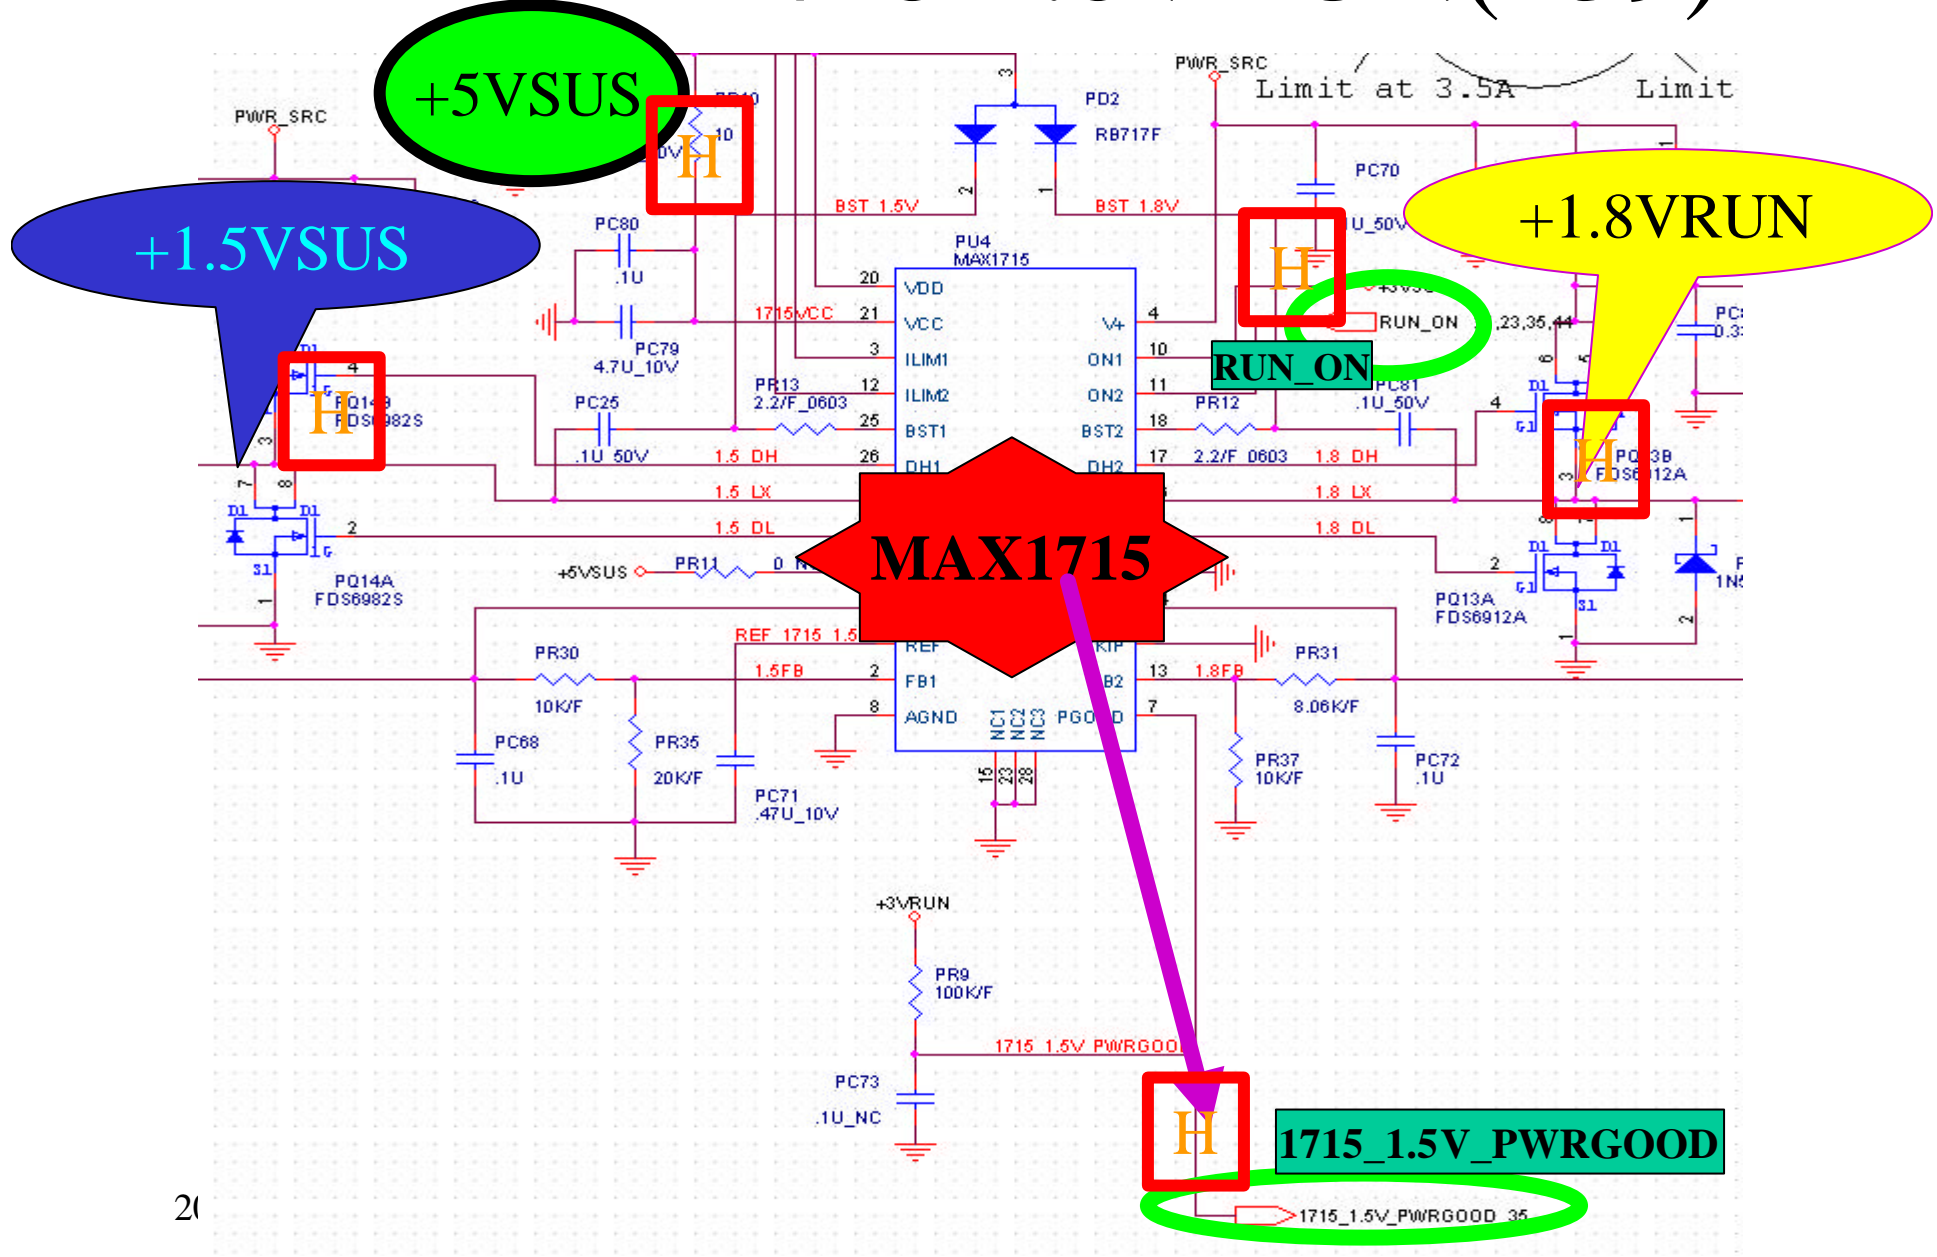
+5VSUS

PWR_SRC

Limit at 3.5A

Limit

+1.5VSUS

+1.8VRUN

H

H

H

H

H

PD2

RB717F

PR10

10

PC70

PC80

.1U

BST 1.5V

BST 1.8V

PU4

MAX1715

20 VDD

21 VCC

V+ 4

3 ILIM1

ON1 10

RUN_ON

RUN_ON

,23,35,44

12 ILIM2

ON2 11

25 BST1

BST2 18

26 DH1

DH2 17

PC79

4.7U_10V

1715VCC

PR13

2.2/F_0603

PC25

.1U 50V

1.5 DH

1.5 LX

1.5 DL

PR12

2.2/F 0603

PC81

.1U_50V

1.8 DH

1.8 LX

1.8 DL

PQ14B

FDS6982S

PQ14A

FDS6982S

PQ13B

FDS6912A

PQ13A

FDS6912A

MAX1715

+5VSUS

PR11

0

REF 1715 1.5

REF

SKIP

PR30

10K/F

1.5FB

2 FB1

FB2 13

1.8FB

PR31

8.06K/F

8 AGND

PGOOD 7

PC68

.1U

PR35

20K/F

PC71

.47U_10V

PR37

10K/F

PC72

.1U

15 23 28

+3VRUN

PR9

100K/F

1715 1.5V PWRGOOD

PC73

.1U_NC

1715_1.5V_PWRGOOD

1715_1.5V_PWRGOOD 35

2(